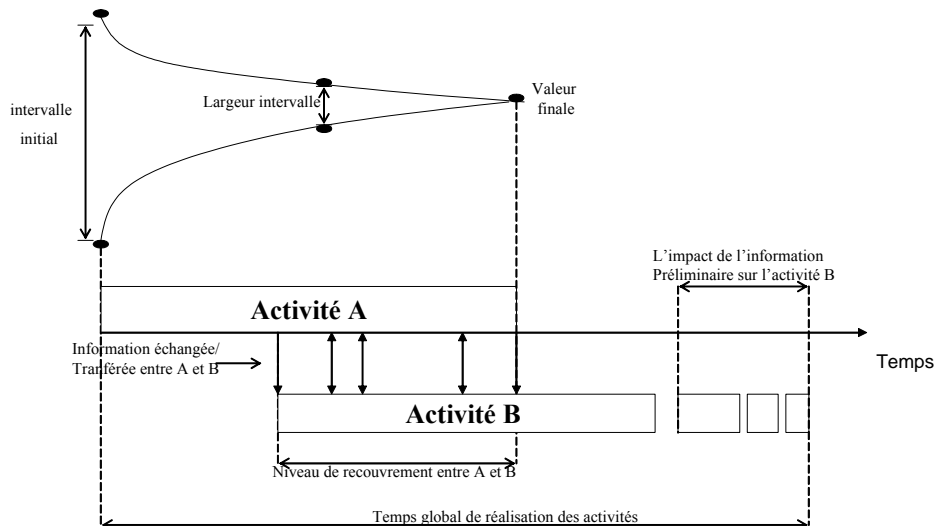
intervalle initial

Largeur intervalle

Valeur finale

L'impact de l'information Préliminaire sur l'activité B

Activité A

Information échangée/ Tranférée entre A et B

Temps

Activité B

Niveau de recouvrement entre A et B

Temps global de réalisation des activités